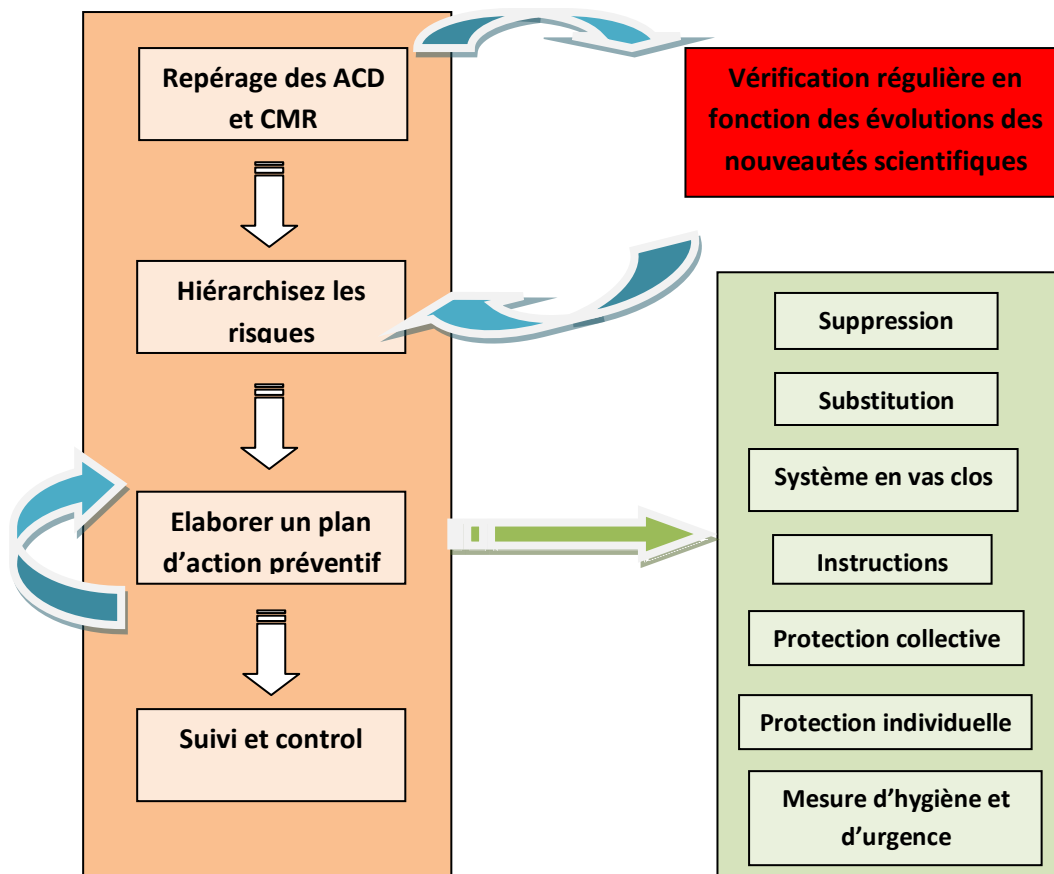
Repérage des ACD et CMR

Hiérarchisez les risques

Elaborer un plan d'action préventif

Suivi et control

Vérification régulière en fonction des évolutions des nouveautés scientifiques

Suppression

Substitution

Système en vas clos

Instructions

Protection collective

Protection individuelle

Mesure d'hygiène et d'urgence